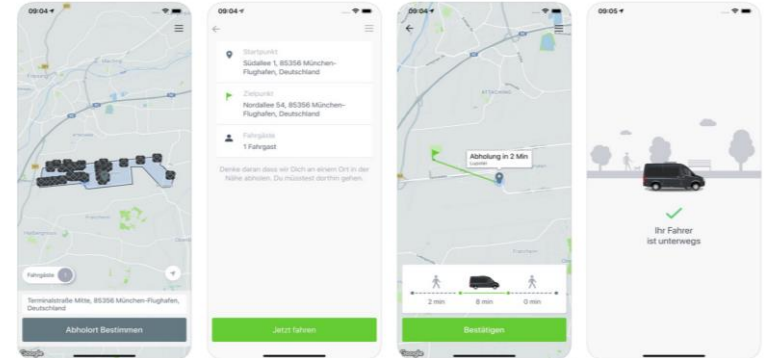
09:04

Fahrgäste 1

Terminalstraße Mitte, 85356 München-Flughafen, Deutschland

Abholort Bestimmen

Google

09:04

Startpunkt
Südallee 1, 85356 München-Flughafen, Deutschland

Zielpunkt
Nordallee 54, 85356 München-Flughafen, Deutschland

Fahrgäste
1 Fahrgast

Denke daran dass wir Dich an einem Ort in der Nähe abholen. Du müsstest dorthin gehen.

Jetzt fahren

09:04

ATTACHING

Abholung in 2 Min
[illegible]

2 min
8 min
0 min

Bestätigen

Google

09:05

Ihr Fahrer ist unterwegs